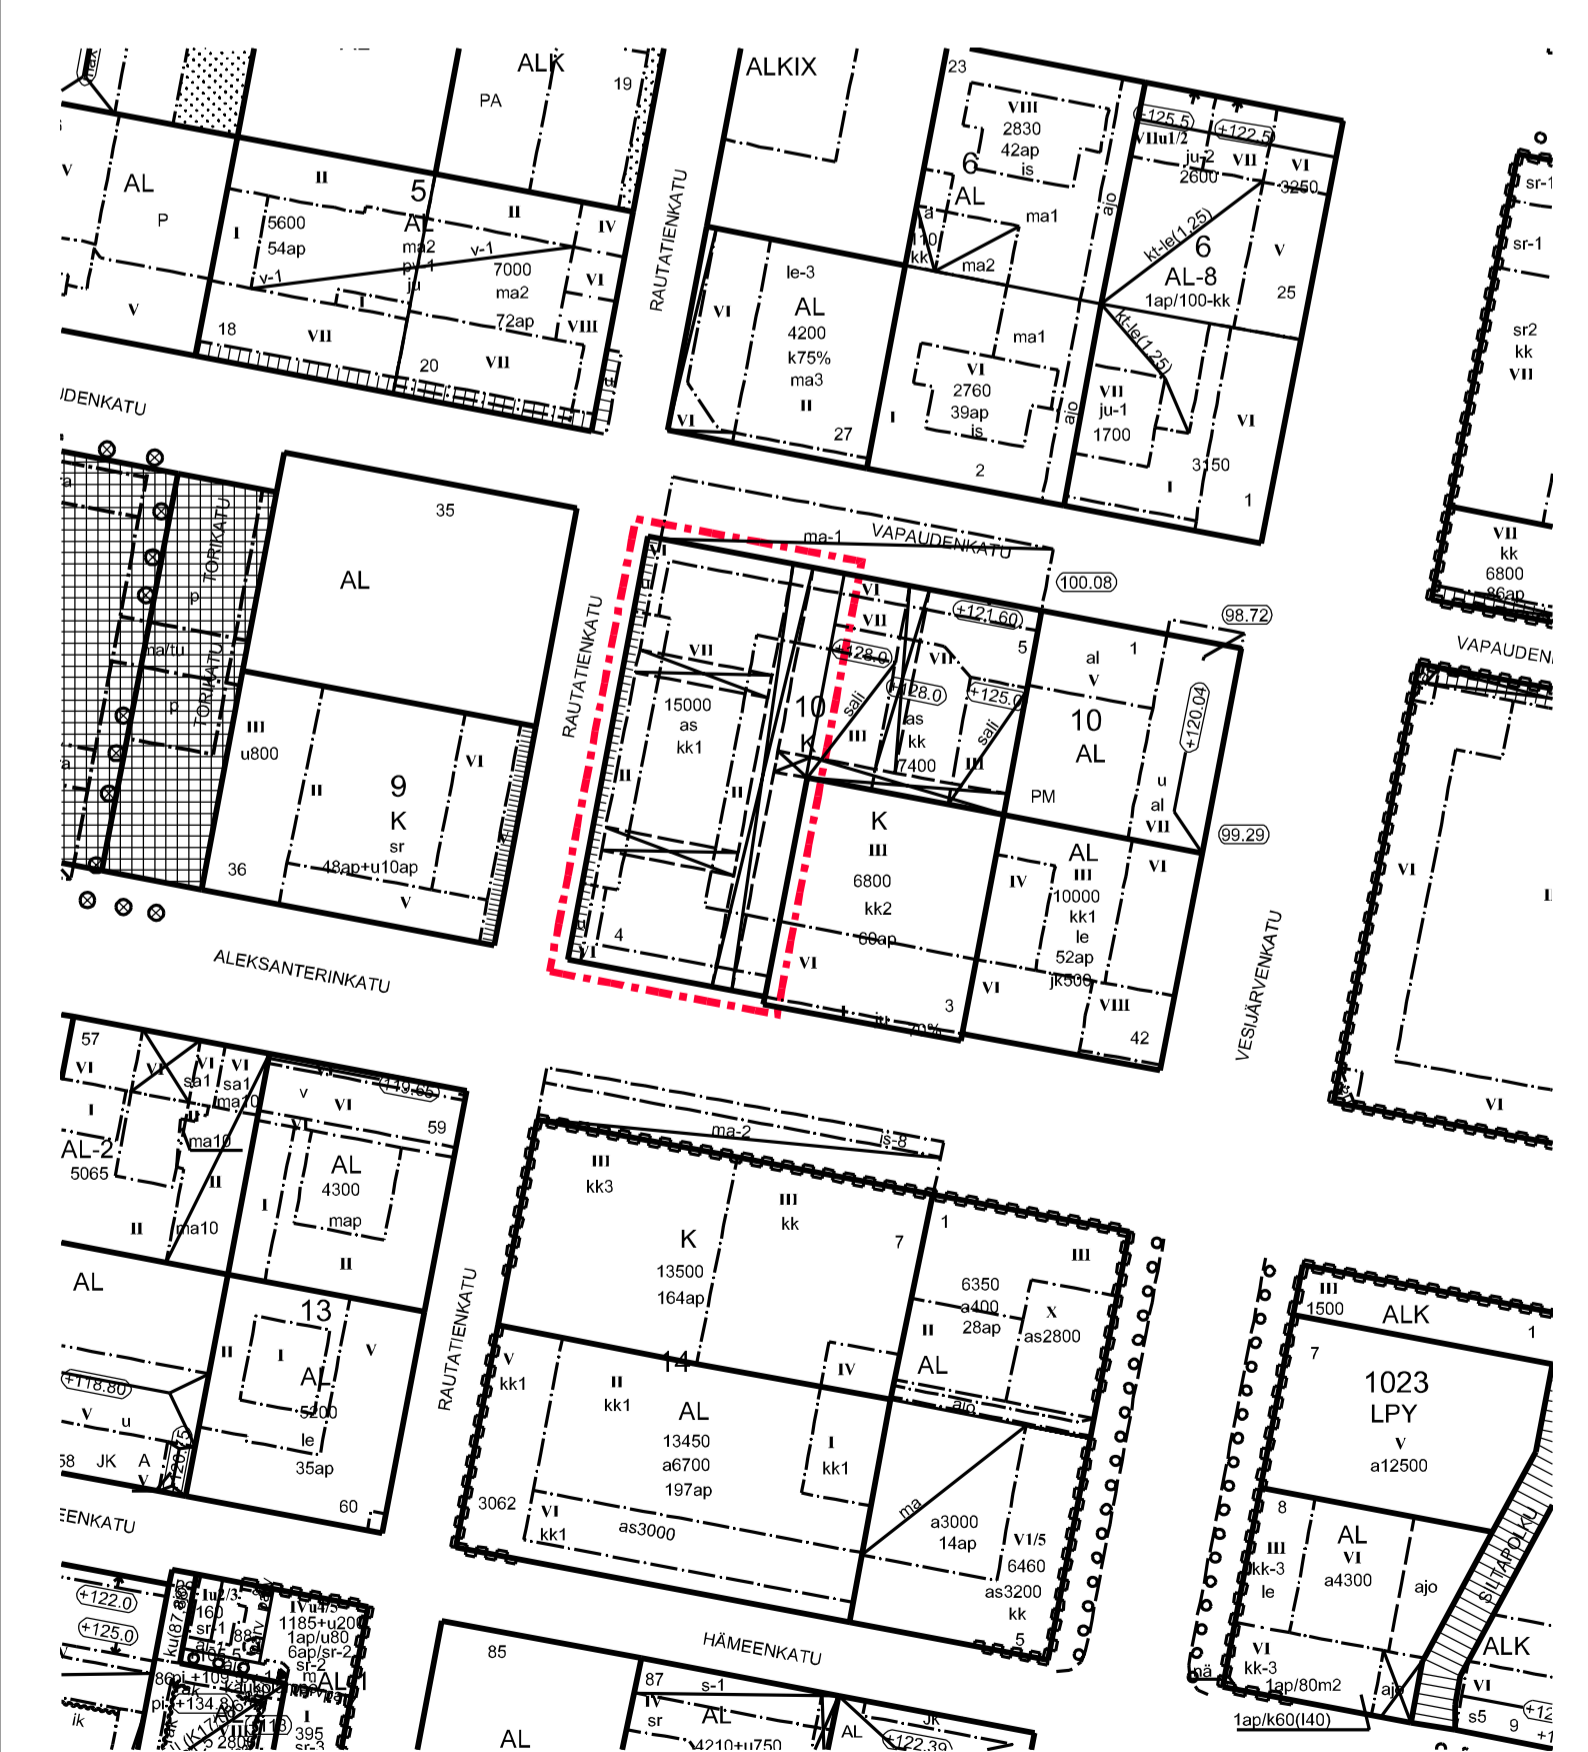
ALK
19
PA
ALKIX
23
VIII
2830
42ap
is
+125.5
+122.5
VIIu1/2
ju-2
2600
VII
VI
3250
AL
P
V
II
5
AL
II
IV
I
5600
54ap
ma2
v-1
pv-1
ju
7000
ma2
72ap
VI
v-1
V
18
VII
VIII
20
VII
RAUTATIENKATU
6
AL
ma1
ma2
I
kk
ajo
kt-le(1,25)
6
AL-8
1ap/100-kk
V
25
le-3
AL
4200
k75%
ma3
II
VI
VI
27
I
ma1
VI
2760
39ap
is
2
ajo
kt-le(1,25)
VII
ju-1
1700
I
3150
VI
1
sr-1
sr-1
sr2
kk
VII
VAPAUDENKATU
35
AL
TORIKATU
p
ma/tu
TORIKATU
p
III
u800
II
9
K
sr
48ap+u10ap
VI
36
V
ALEKSANTERINKATU
RAUTATIENKATU
ma-1
VAPAUDENKATU
100.08
VI
VII
VII
+121.60
5
98.72
VII
+128.0
VII
15000
as
kk1
10
K
sali
+128.0
+125.0
as
kk
7400
sali
III
III
II
II
10
AL
al
V
1
+120.04
PM
u
al
VII
99.29
VII
kk
6800
86ap
VAPAUDEN
K
III
6800
kk2
60ap
AL
III
10000
kk1
le
52ap
jk500
IV
VI
VI
VI
VIII
4
VI
3
ju
70%
42
VESIJÄRVENKATU
VI
VI
57
VI
VI
sa1
VI
sa1
ma10
I
ma10
II
AL-2
5065
II
ma10
V
VI
+139.65
VI
59
AL
4300
map
I
II
ma-2
is-8
III
kk3
III
kk
K
13500
164ap
7
1
III
6350
a400
28ap
X
as2800
AL
13
I
AL
5200
le
35ap
II
V
+118.80
V
u
58
JK
A
V
+126.75
60
EENKATU
RAUTATIENKATU
V
kk1
II
kk1
14
AL
13450
a6700
197ap
IV
I
kk1
II
AL
ajo
3062
VI
kk1
as3000
ma
a3000
14ap
V1/5
6460
as3200
kk
5
III
1500
ALK
1
7
1023
LPY
V
a12500
8
III
kk-3
le
AL
VI
a4300
ajo
SILTAPOLKU
VI
kk-3
1ap/80m2
ajo
ALK
VI
1ap/k60(I40)
s5
9
+12
VI
+122.0
+125.0
160
sr-1
IVu4/5
1185+u200
1ap/u80
6ap/sr-2
sr-2
AL
395
280
+134.8
ik
HÄMEENKATU
85
AL
87
s-1
IV
sr
AL
4210+u750
AL
+122.39
JK
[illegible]